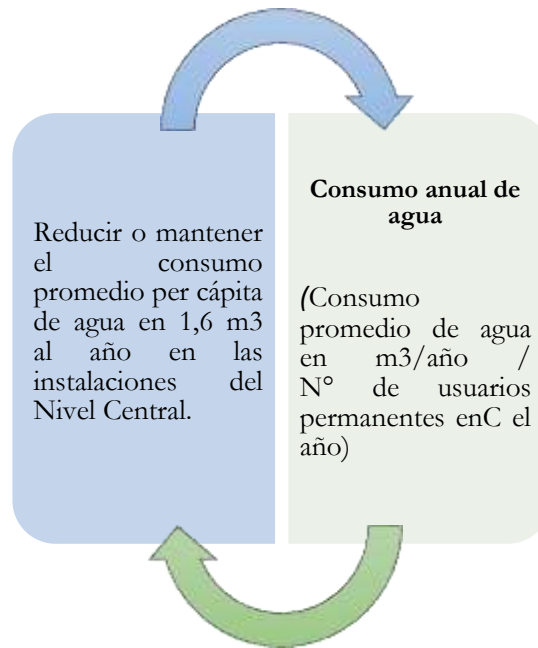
Reducir o mantener el consumo promedio per cápita de agua en 1,6 m3 al año en las instalaciones del Nivel Central.

Consumo anual de agua

(Consumo promedio de agua en m3/año / N° de usuarios permanentes enC el año)